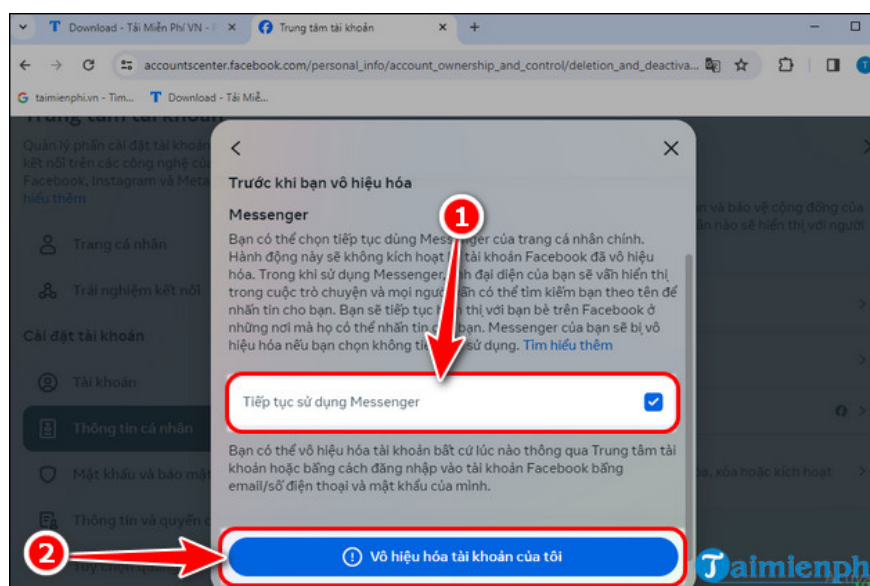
Download - Tải Miễn Phí VN - P
Trung tâm tài khoản
+
accountscenter.facebook.com/personal_info/account_ownership_and_control/deletion_and_deactiva...
taimienphi.vn - Tìm...
Download - Tải Miễ...

Quản lý phần cài đặt tài khoản kết nối trên các công nghệ của Facebook, Instagram và Meta
hiểu thêm
Trang cá nhân
Trải nghiệm kết nối
Cài đặt tài khoản
Tài khoản
Thông tin cá nhân
Mật khẩu và bảo mật
Thông tin và quyền
và bảo vệ cộng đồng của
nào sẽ hiển thị với người
, xóa hoặc kích hoạt

Trước khi bạn vô hiệu hóa

Messenger

Bạn có thể chọn tiếp tục dùng Messenger của trang cá nhân chính. Hành động này sẽ không kích hoạt lại tài khoản Facebook đã vô hiệu hóa. Trong khi sử dụng Messenger, ảnh đại diện của bạn sẽ vẫn hiển thị trong cuộc trò chuyện và mọi người vẫn có thể tìm kiếm bạn theo tên để nhắn tin cho bạn. Bạn sẽ tiếp tục hiển thị với bạn bè trên Facebook ở những nơi mà họ có thể nhắn tin cho bạn. Messenger của bạn sẽ bị vô hiệu hóa nếu bạn chọn không tiếp tục sử dụng. Tìm hiểu thêm

1

Tiếp tục sử dụng Messenger

Bạn có thể vô hiệu hóa tài khoản bất cứ lúc nào thông qua Trung tâm tài khoản hoặc bằng cách đăng nhập vào tài khoản Facebook bằng email/số điện thoại và mật khẩu của mình.

2

Vô hiệu hóa tài khoản của tôi

Taimienphi